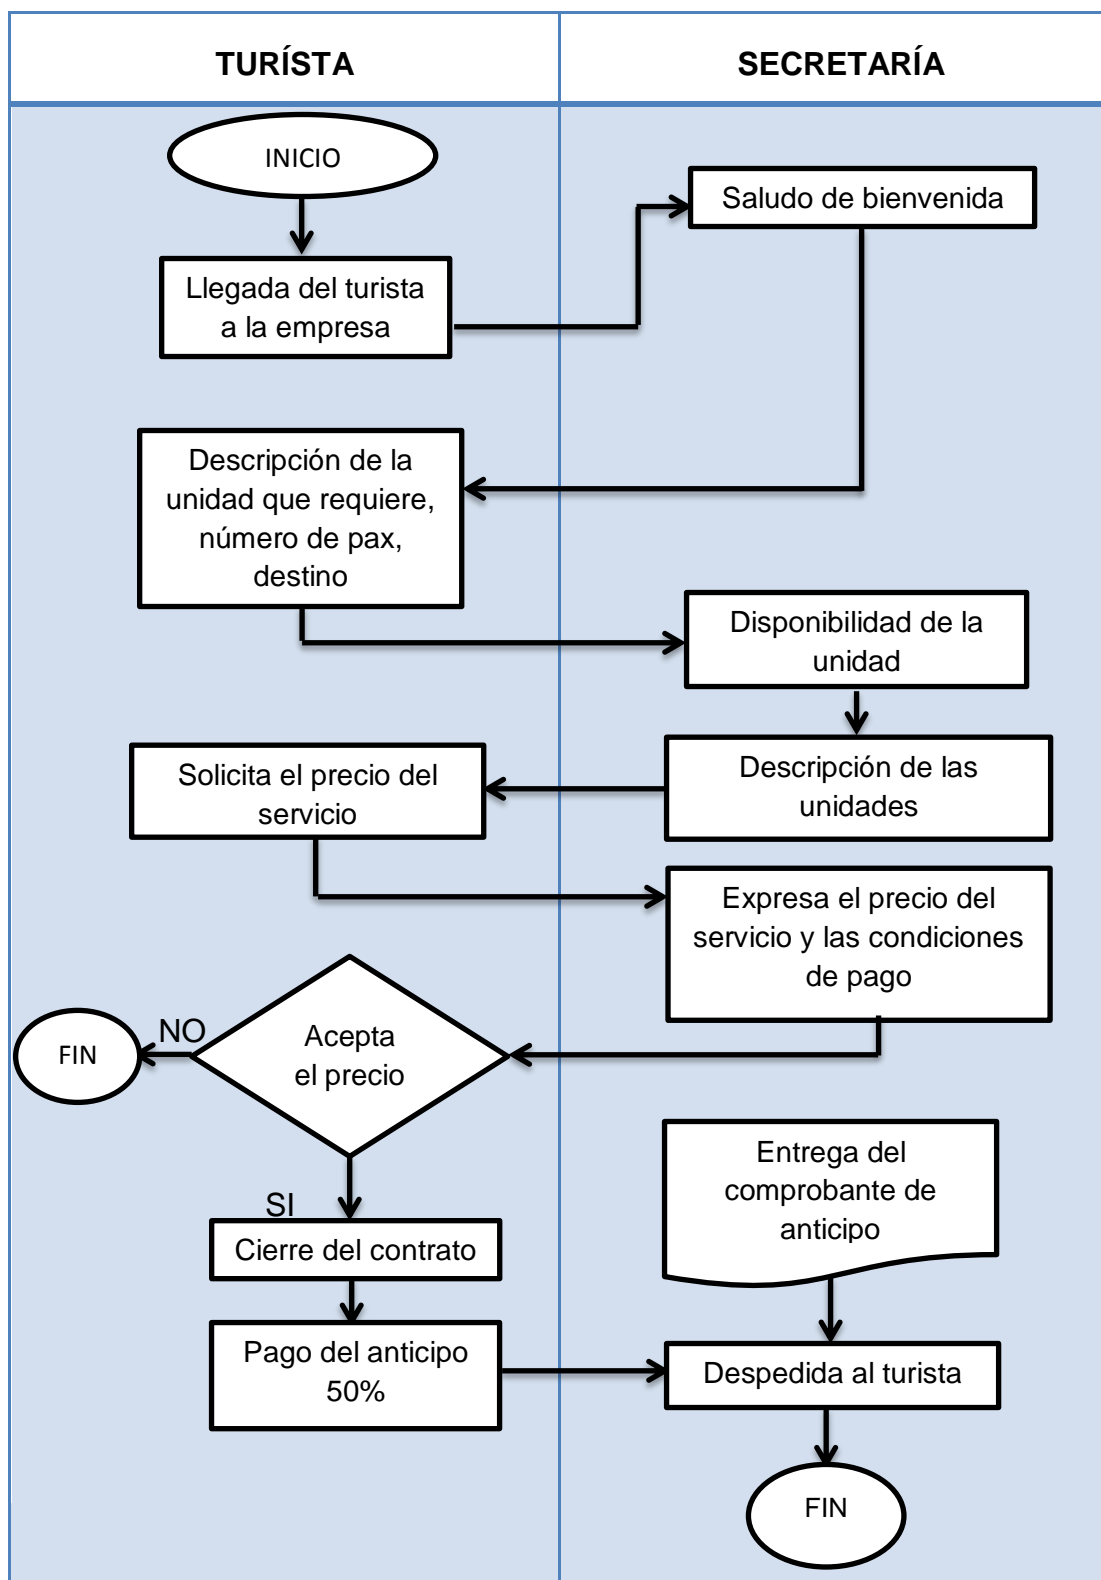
| TURÍSTA | SECRETARÍA |
|---|---|

INICIO

Llegada del turista a la empresa

Saludo de bienvenida

Descripción de la unidad que requiere, número de pax, destino

Disponibilidad de la unidad

Descripción de las unidades

Solicita el precio del servicio

Expresa el precio del servicio y las condiciones de pago

FIN

NO

Acepta el precio

SI

Cierre del contrato

Entrega del comprobante de anticipo

Pago del anticipo 50%

Despedida al turista

FIN